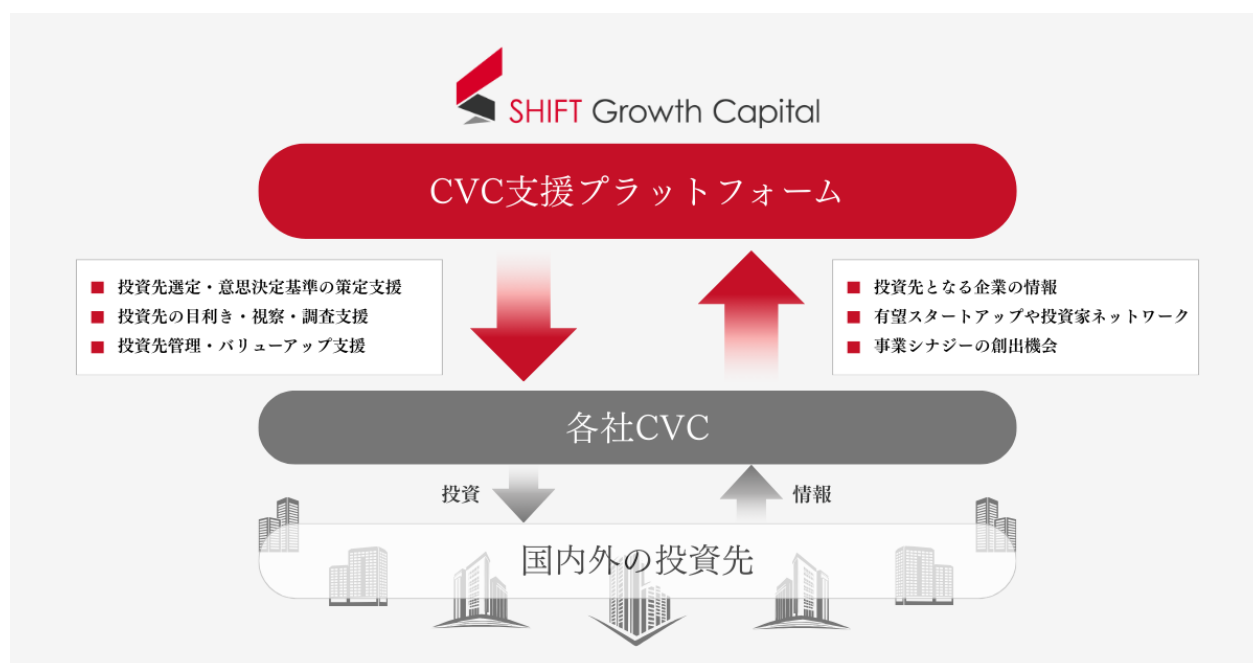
SHIFT Growth Capital

CVC支援プラットフォーム

■ 投資先選定・意思決定基準の策定支援
■ 投資先の目利き・視察・調査支援
■ 投資先管理・バリューアップ支援

■ 投資先となる企業の情報
■ 有望スタートアップや投資家ネットワーク
■ 事業シナジーの創出機会

各社CVC

投資

情報

国内外の投資先